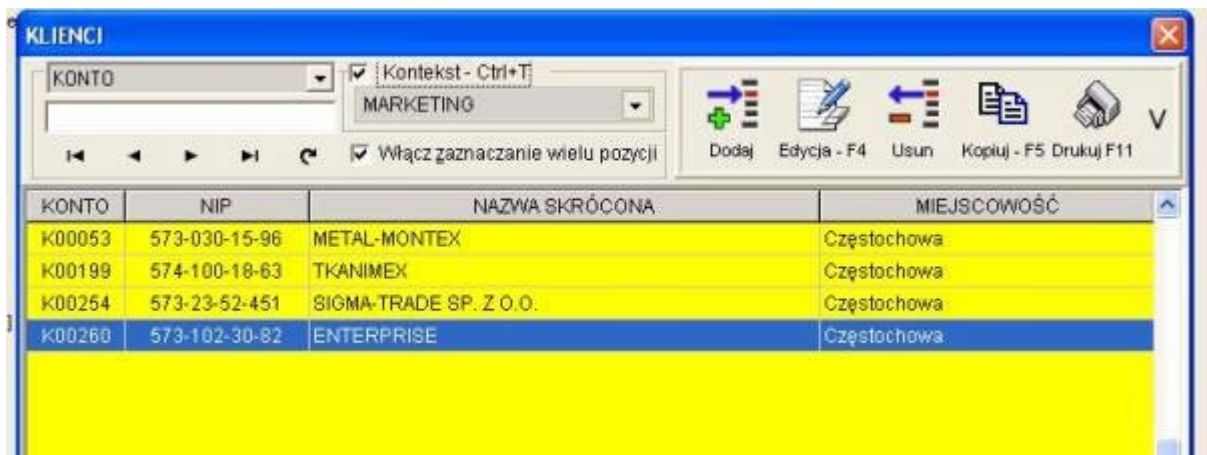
KLIENCI

KONTO

Kontekst - Ctrl+T

MARKETING

Włącz zaznaczanie wielu pozycji

Dodaj

Edycja - F4

Usun

Kopiuj - F5

Drukuj F11

V

| KONTO | NIP | NAZWA SKRÓCONA | MIEJSCOWOŚĆ |
|---|---|---|---|
| K00053 | 573-030-15-96 | METAL-MONTEX | Częstochowa |
| K00199 | 574-100-18-63 | TKANIMEX | Częstochowa |
| K00254 | 573-23-52-451 | SIGMA-TRADE SP. Z O.O. | Częstochowa |
| K00260 | 573-102-30-82 | ENTERPRISE | Częstochowa |